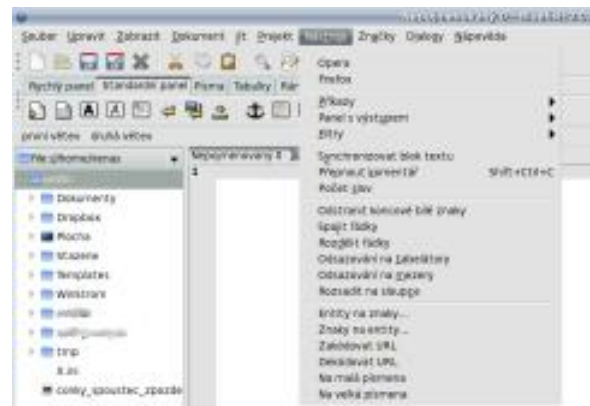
Soubor Upravit Zobrazit Dokument Jít Projekt Nástroje Značky Dialogy Nápověda

Rychlý panel Standardní panel Písmo Tabulky Rár

první věcer druhá věcer

Prohlížeč souborů

Nepojmenovaný 1

1

Dokumenty
Dropbox
Plocha
Stažené
Templates
Webstránky
tmp
X.xls
conky_spoustec_zpozde

Opera
Firefox
Příkazy
Panel s výstupem
Bity
Synchronizovat blok textu
Přepnout komentář Shift+Ctrl+C
Počet slov
Odstranit koncové bílé znaky
Spojit řádky
Rozdělit řádky
Odsazování na tabelátory
Odsazování na mezery
Rozsadit na sloupce
Entity na znaky...
Znaky na entity...
Zakódovat URL
Dekódovat URL
Na malá písmena
Na velká písmena